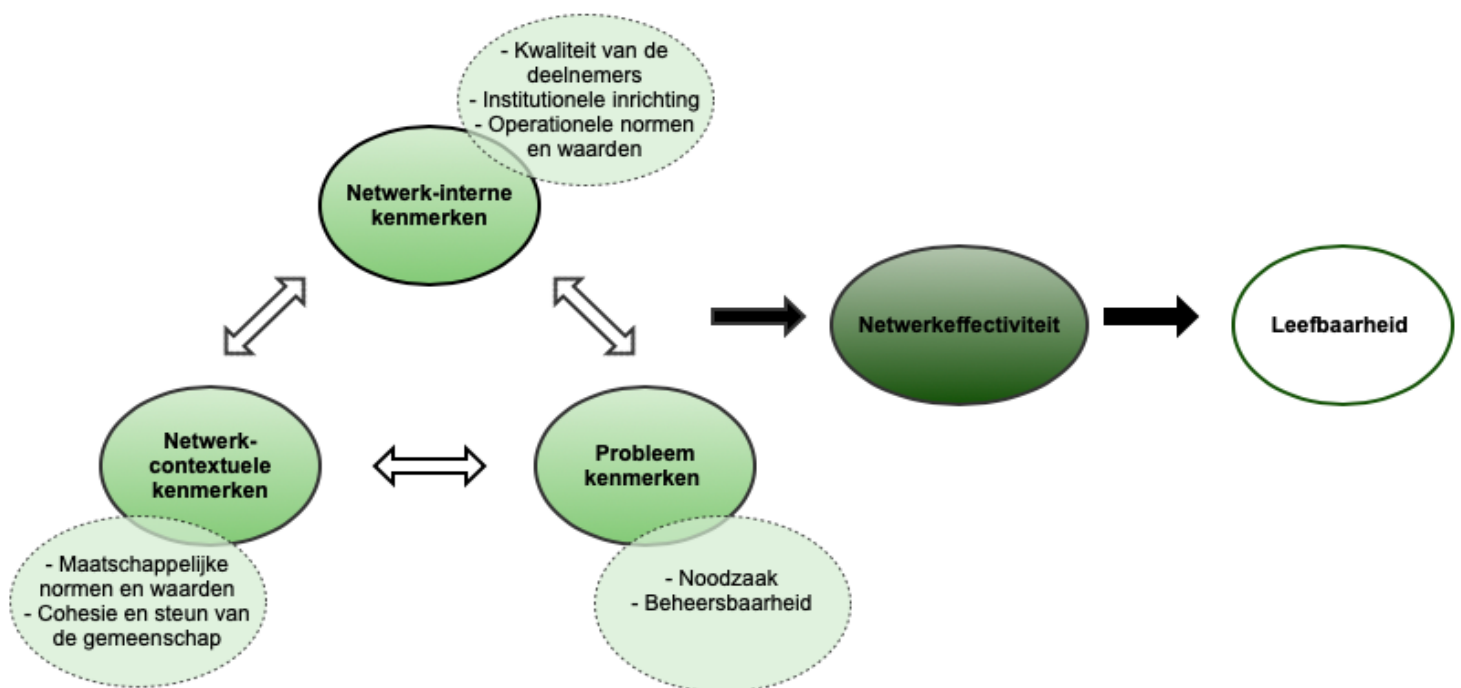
- Kwaliteit van de deelnemers
- Institutionele inrichting
- Operationele normen en waarden

Netwerk-interne kenmerken

Netwerkeffectiviteit

Leefbaarheid

Netwerk-contextuele kenmerken

Probleem kenmerken

- Maatschappelijke normen en waarden
- Cohesie en steun van de gemeenschap

- Noodzaak
- Beheersbaarheid